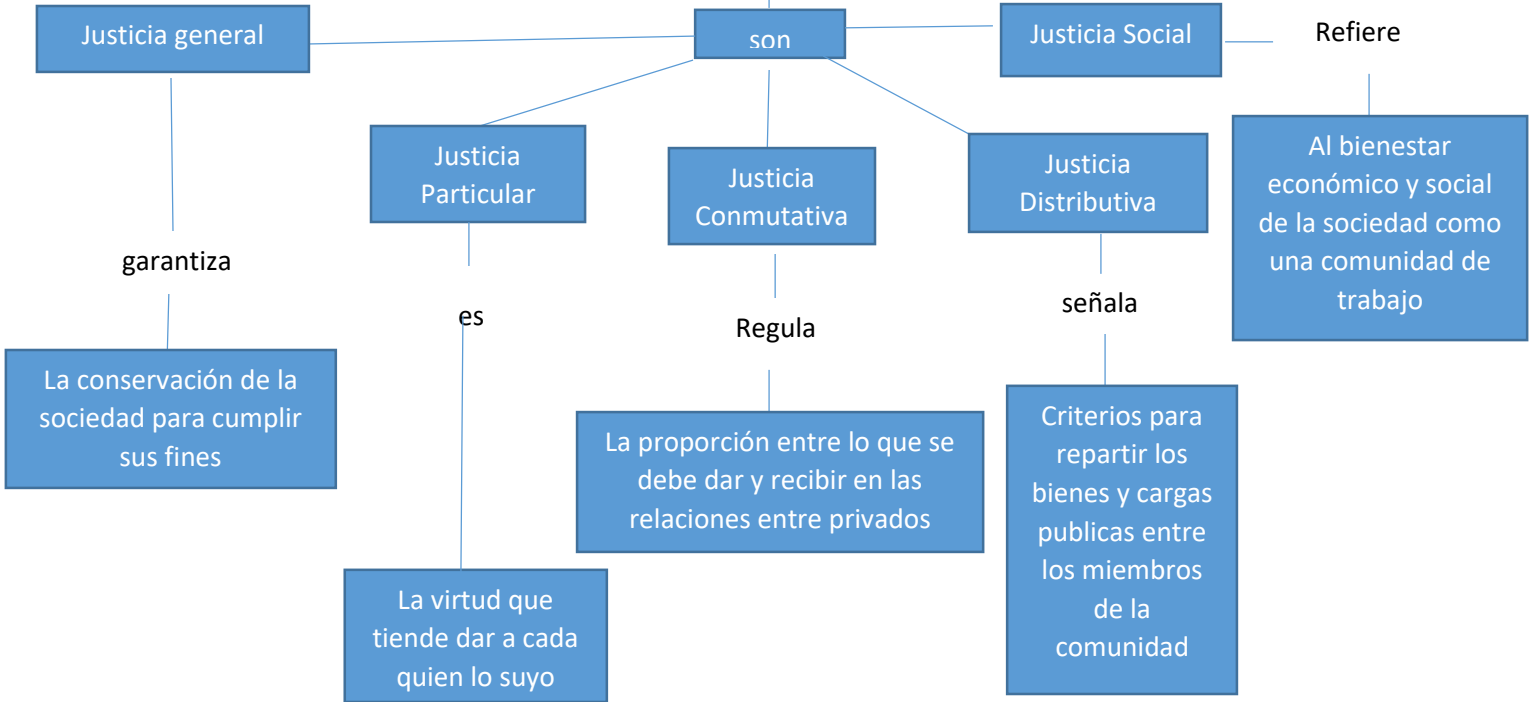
son

Justicia general

garantiza

La conservación de la sociedad para cumplir sus fines

Justicia Particular

es

La virtud que tiende dar a cada quien lo suyo

Justicia Conmutativa

Regula

La proporción entre lo que se debe dar y recibir en las relaciones entre privados

Justicia Distributiva

señala

Criterios para repartir los bienes y cargas publicas entre los miembros de la comunidad

Justicia Social

Refiere

Al bienestar económico y social de la sociedad como una comunidad de trabajo